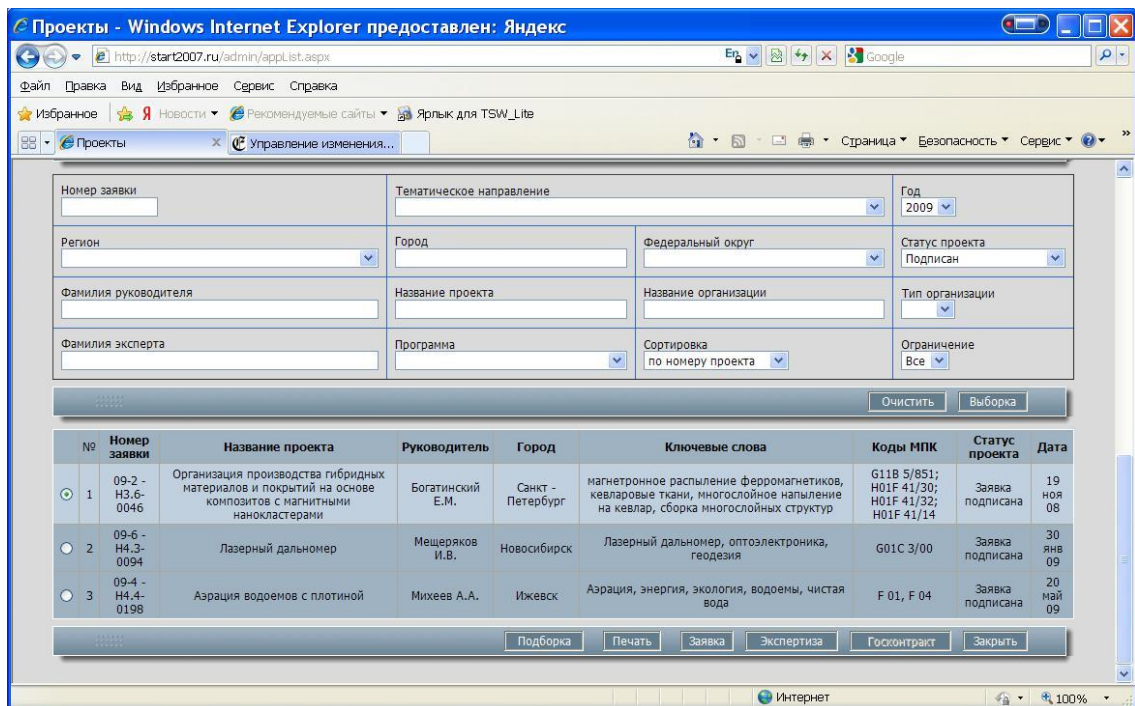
Проекты - Windows Internet Explorer предоставлен: Яндекс

http://start2007.ru/admin/appList.aspx

Google

Файл Правка Вид Избранное Сервис Справка

Избранное Новости Рекомендуемые сайты Ярлык для TSW_Lite

Проекты Управление изменения...

Страница Безопасность Сервис

Номер заявки

Тематическое направление

Год 2009

Регион

Город

Федеральный округ

Статус проекта Подписан

Фамилия руководителя

Название проекта

Название организации

Тип организации

Фамилия эксперта

Программа

Сортировка по номеру проекта

Ограничение Все

Очистить Выборка

| | № | Номер заявки | Название проекта | Руководитель | Город | Ключевые слова | Коды МПК | Статус проекта | Дата |
|---|---|---|---|---|---|---|---|---|---|
| ⊙ | 1 | 09-2 - H3.6-0046 | Организация производства гибридных материалов и покрытий на основе композитов с магнитными нанокластерами | Богатинский Е.М. | Санкт - Петербург | магнетронное распыление ферромагнетиков, кевларовые ткани, многослойное напыление на кевлар, сборка многослойных структур | G11B 5/851; H01F 41/30; H01F 41/32; H01F 41/14 | Заявка подписана | 19 ноя 08 |
| ○ | 2 | 09-6 - H4.3-0094 | Лазерный дальномер | Мещеряков И.В. | Новосибирск | Лазерный дальномер, оптоэлектроника, геодезия | G01C 3/00 | Заявка подписана | 30 янв 09 |
| ○ | 3 | 09-4 - H4.4-0198 | Аэрация водоемов с плотиной | Михеев А.А. | Ижевск | Аэрация, энергия, экология, водоемы, чистая вода | F 01, F 04 | Заявка подписана | 20 май 09 |

Подборка Печать Заявка Экспертиза Госконтракт Закрыть

Интернет

100%